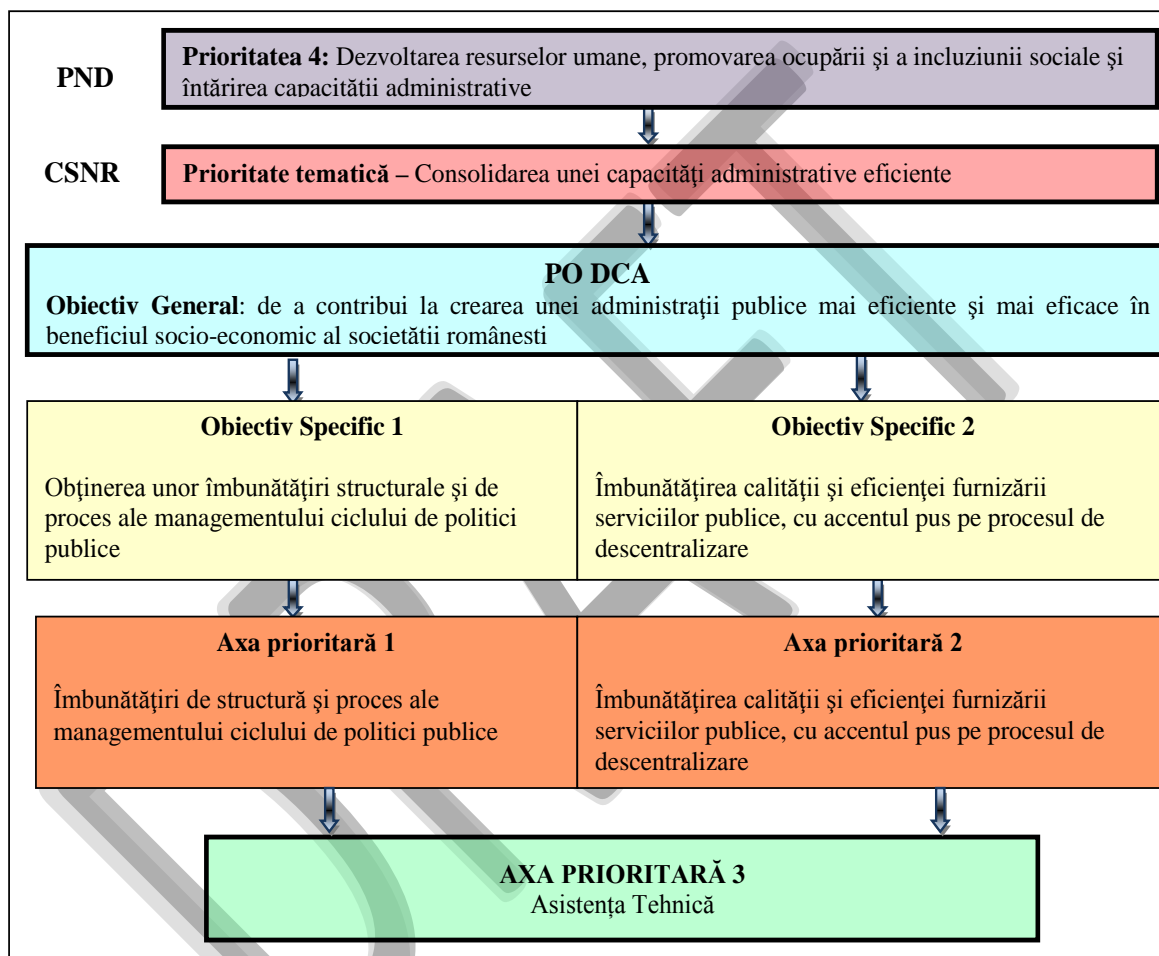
PND

**Prioritatea 4:** Dezvoltarea resurselor umane, promovarea ocupării şi a incluziunii sociale şi întărirea capacitătii administrative

CSNR

**Prioritate tematică –** Consolidarea unei capacităţi administrative eficiente

**PO DCA**

**Obiectiv General**: de a contribui la crearea unei administraţii publice mai eficiente şi mai eficace în beneficiul socio-economic al societătii românesti

**Obiectiv Specific 1**

Obţinerea unor îmbunătăţiri structurale şi de proces ale managementului ciclului de politici publice

**Obiectiv Specific 2**

Îmbunătăţirea calităţii şi eficienţei furnizării serviciilor publice, cu accentul pus pe procesul de descentralizare

**Axa prioritară 1**

Îmbunătăţiri de structură şi proces ale managementului ciclului de politici publice

**Axa prioritară 2**

Îmbunătăţirea calităţii şi eficienţei furnizării serviciilor publice, cu accentul pus pe procesul de descentralizare

**AXA PRIORITARĂ 3**

Asistenţa Tehnică